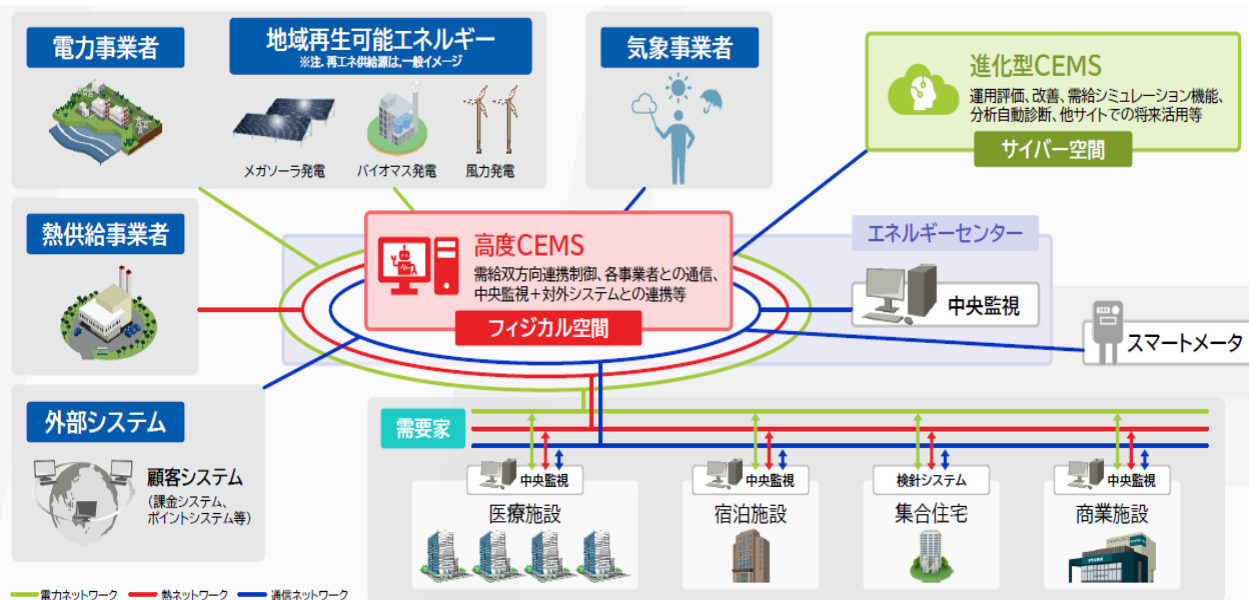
電力事業者

地域再生可能エネルギー
※注. 再エネ供給源は、一般イメージ

メガソーラ発電　バイオマス発電　風力発電

気象事業者

進化型CEMS
運用評価、改善、需給シミュレーション機能、分析自動診断、他サイトでの将来活用等

サイバー空間

熱供給事業者

高度CEMS
需給双方向連携制御、各事業者との通信、中央監視＋対外システムとの連携等

フィジカル空間

エネルギーセンター

中央監視

スマートメータ

外部システム

顧客システム
（課金システム、ポイントシステム等）

需要家

中央監視　中央監視　検針システム　中央監視

医療施設　宿泊施設　集合住宅　商業施設

電力ネットワーク　熱ネットワーク　通信ネットワーク